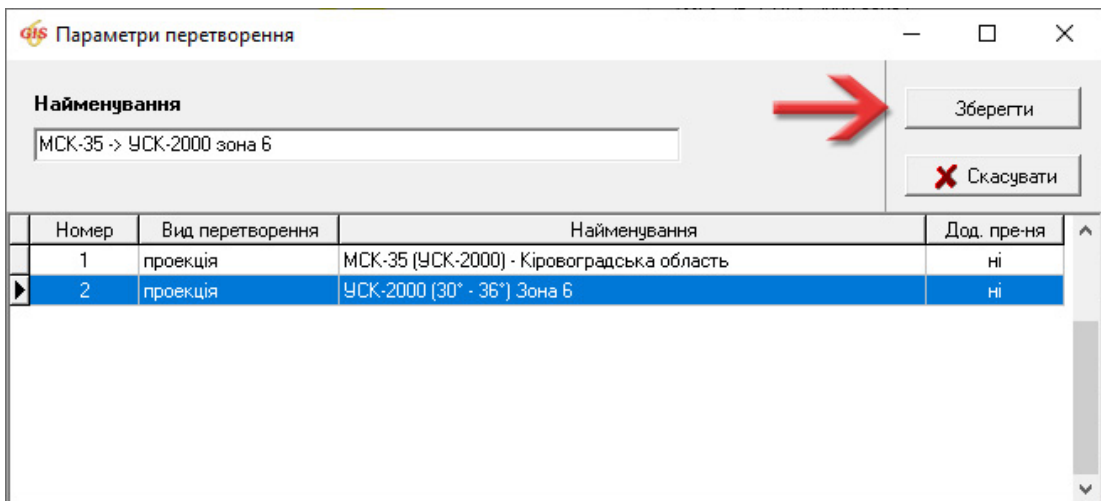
GIS Параметри перетворення

Найменування

МСК-35 -> УСК-2000 зона 6

Зберегти

Скасувати

| Номер | Вид перетворення | Найменування | Дод. пре-ня |
|---|---|---|---|
| 1 | проекція | МСК-35 (УСК-2000) - Кіровоградська область | ні |
| 2 | проекція | УСК-2000 (30° - 36°) Зона 6 | ні |